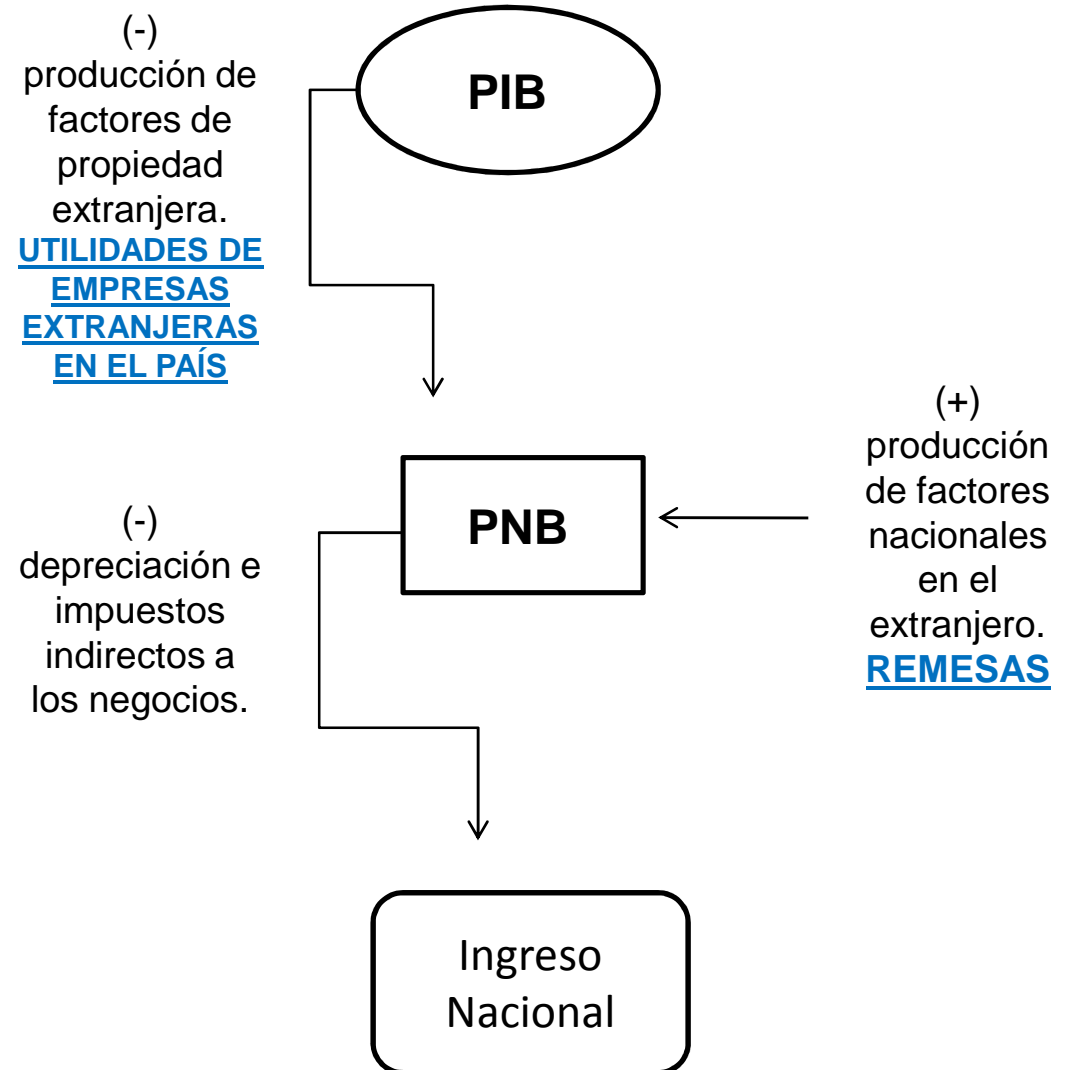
(-)
producción de factores de propiedad extranjera.
UTILIDADES DE EMPRESAS EXTRANJERAS EN EL PAÍS

PIB

(-)
depreciación e impuestos indirectos a los negocios.

PNB

(+)
producción de factores nacionales en el extranjero.
REMESAS

Ingreso Nacional